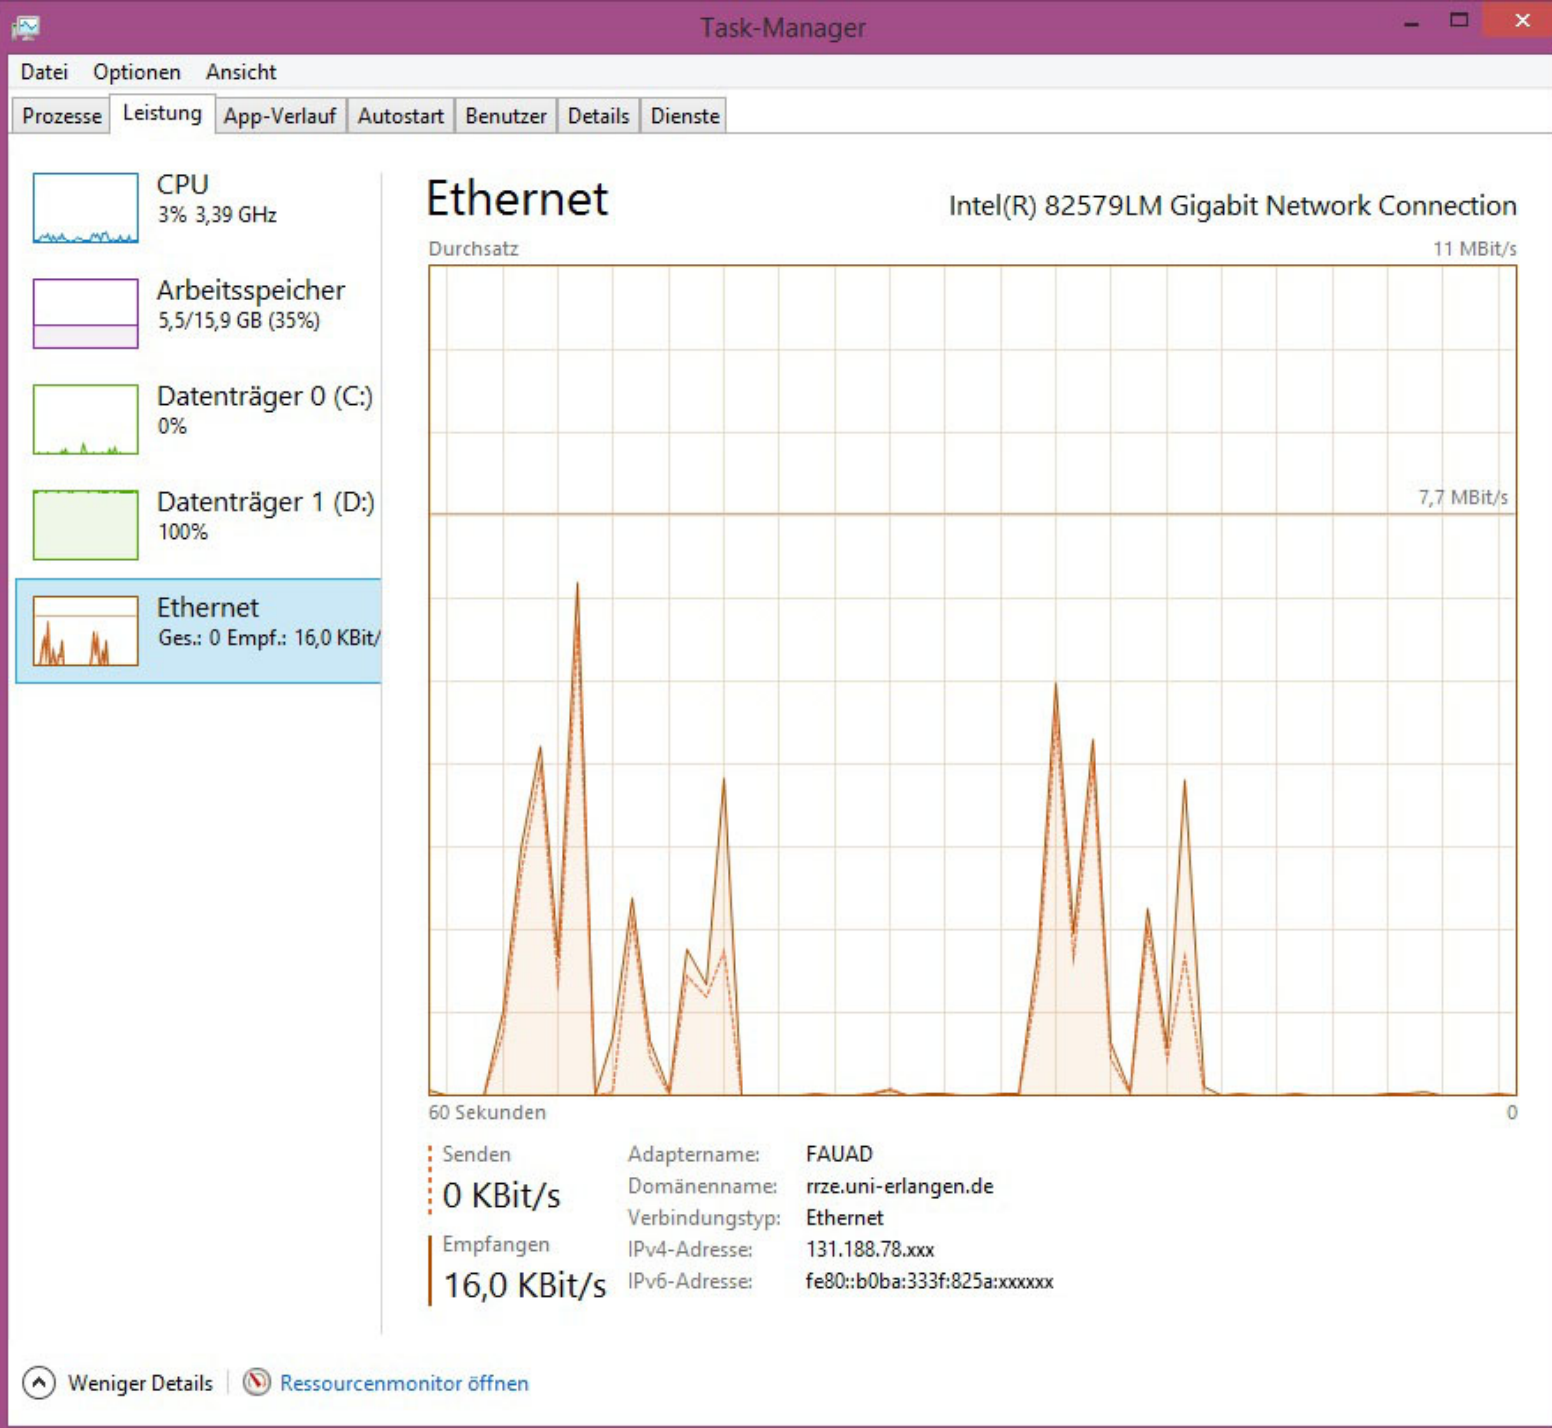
Task-Manager

Datei Optionen Ansicht

Prozesse Leistung App-Verlauf Autostart Benutzer Details Dienste

CPU
3% 3,39 GHz

Arbeitsspeicher
5,5/15,9 GB (35%)

Datenträger 0 (C:)
0%

Datenträger 1 (D:)
100%

Ethernet
Ges.: 0 Empf.: 16,0 KBit/

Ethernet
Intel(R) 82579LM Gigabit Network Connection

Durchsatz
11 MBit/s

7,7 MBit/s

60 Sekunden
0

Senden
0 KBit/s

Empfangen
16,0 KBit/s

| Adaptername: | FAUAD |
|---|---|
| Domänenname: | rrze.uni-erlangen.de |
| Verbindungstyp: | Ethernet |
| IPv4-Adresse: | 131.188.78.xxx |
| IPv6-Adresse: | fe80::b0ba:333f:825a:xxxxxx |

Weniger Details | Ressourcenmonitor öffnen